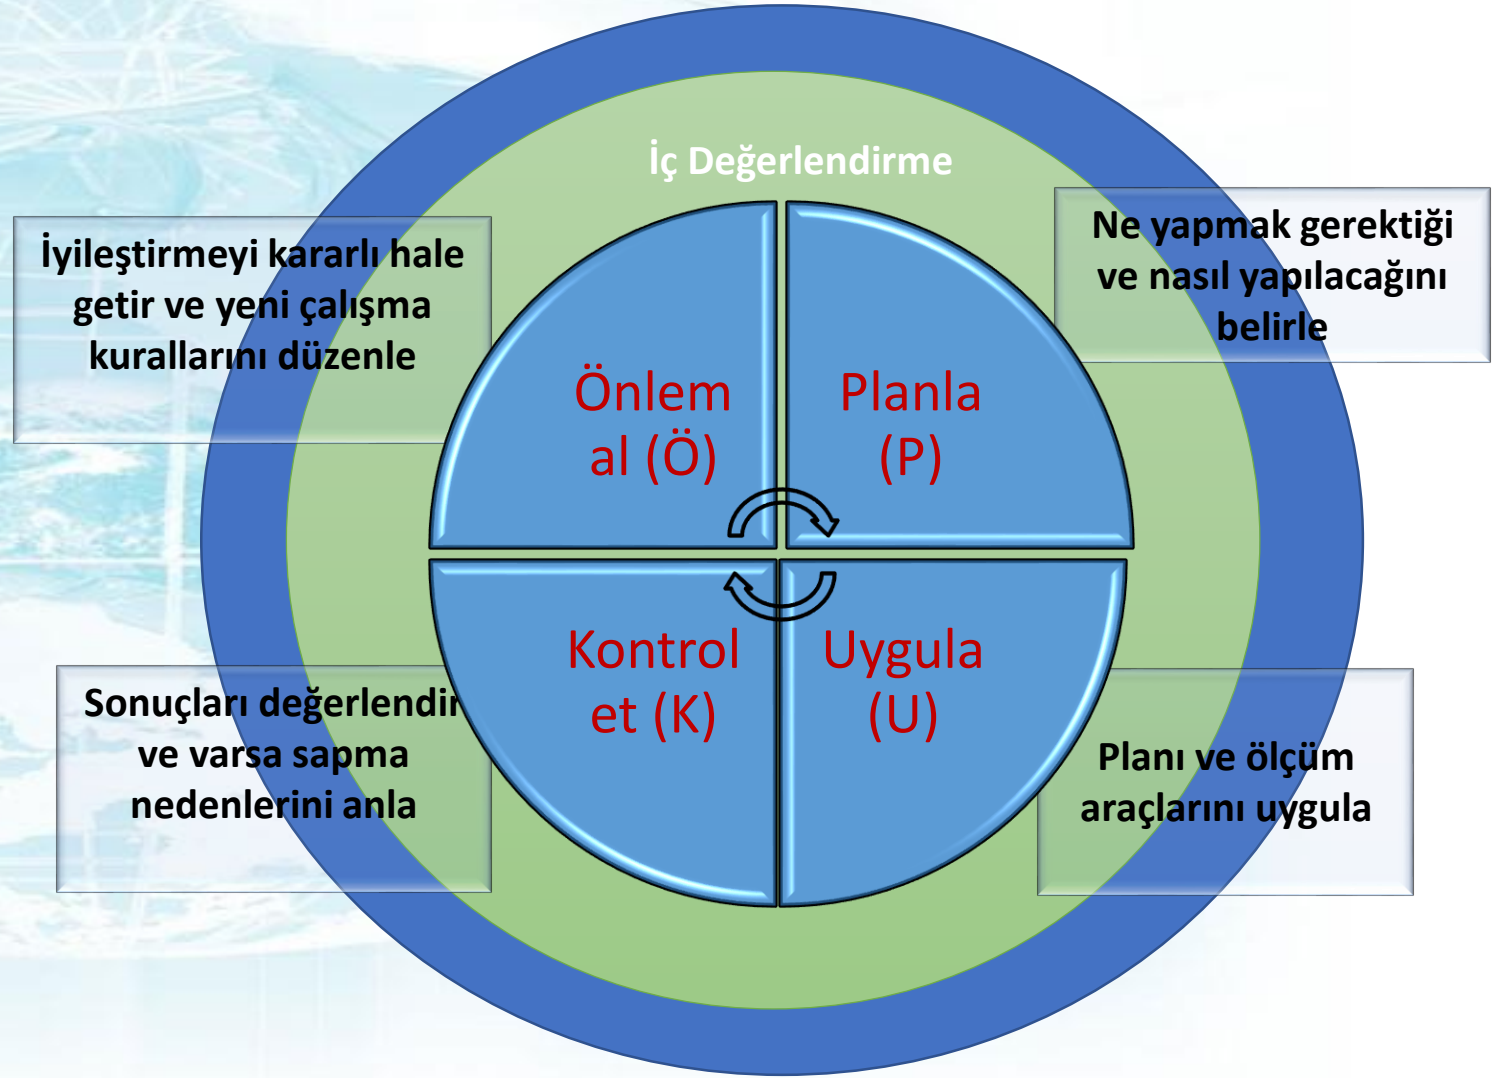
İç Değerlendirme

İyileştirmeyi kararlı hale getir ve yeni çalışma kurallarını düzenle

Ne yapmak gerektiği ve nasıl yapılacağını belirle

Önlem al (Ö)

Planla (P)

Kontrol et (K)

Uygula (U)

Sonuçları değerlendir ve varsa sapma nedenlerini anla

Planı ve ölçüm araçlarını uygula